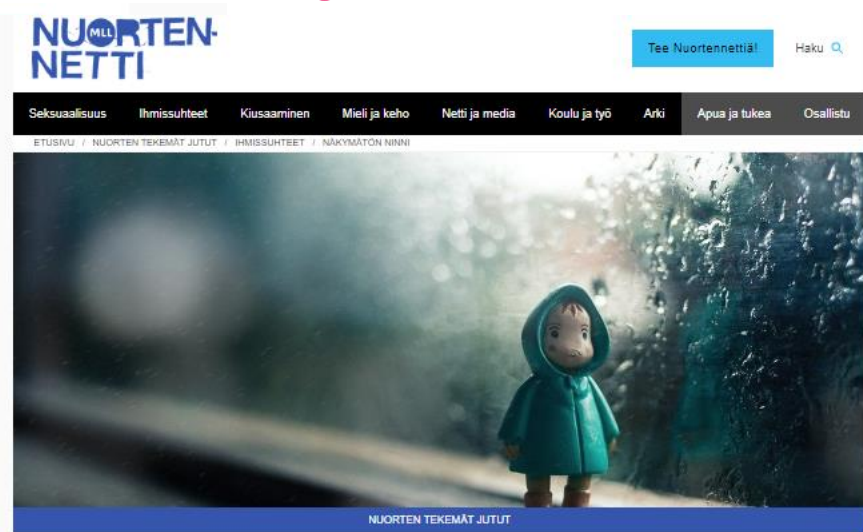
NUORTEN-NETTI MLL

Tee Nuortennettiä! Haku

Seksuaalisuus Ihmissuhteet Kiusaaminen Mieli ja keho Netti ja media Koulu ja työ Arki Apua ja tukea Osallistu

ETUSIVU / NUORTEN TEKEMÄT JUTUT / IHMISSUHTEET / NÄKYMÄTÖN NINNI

NUORTEN TEKEMÄT JUTUT